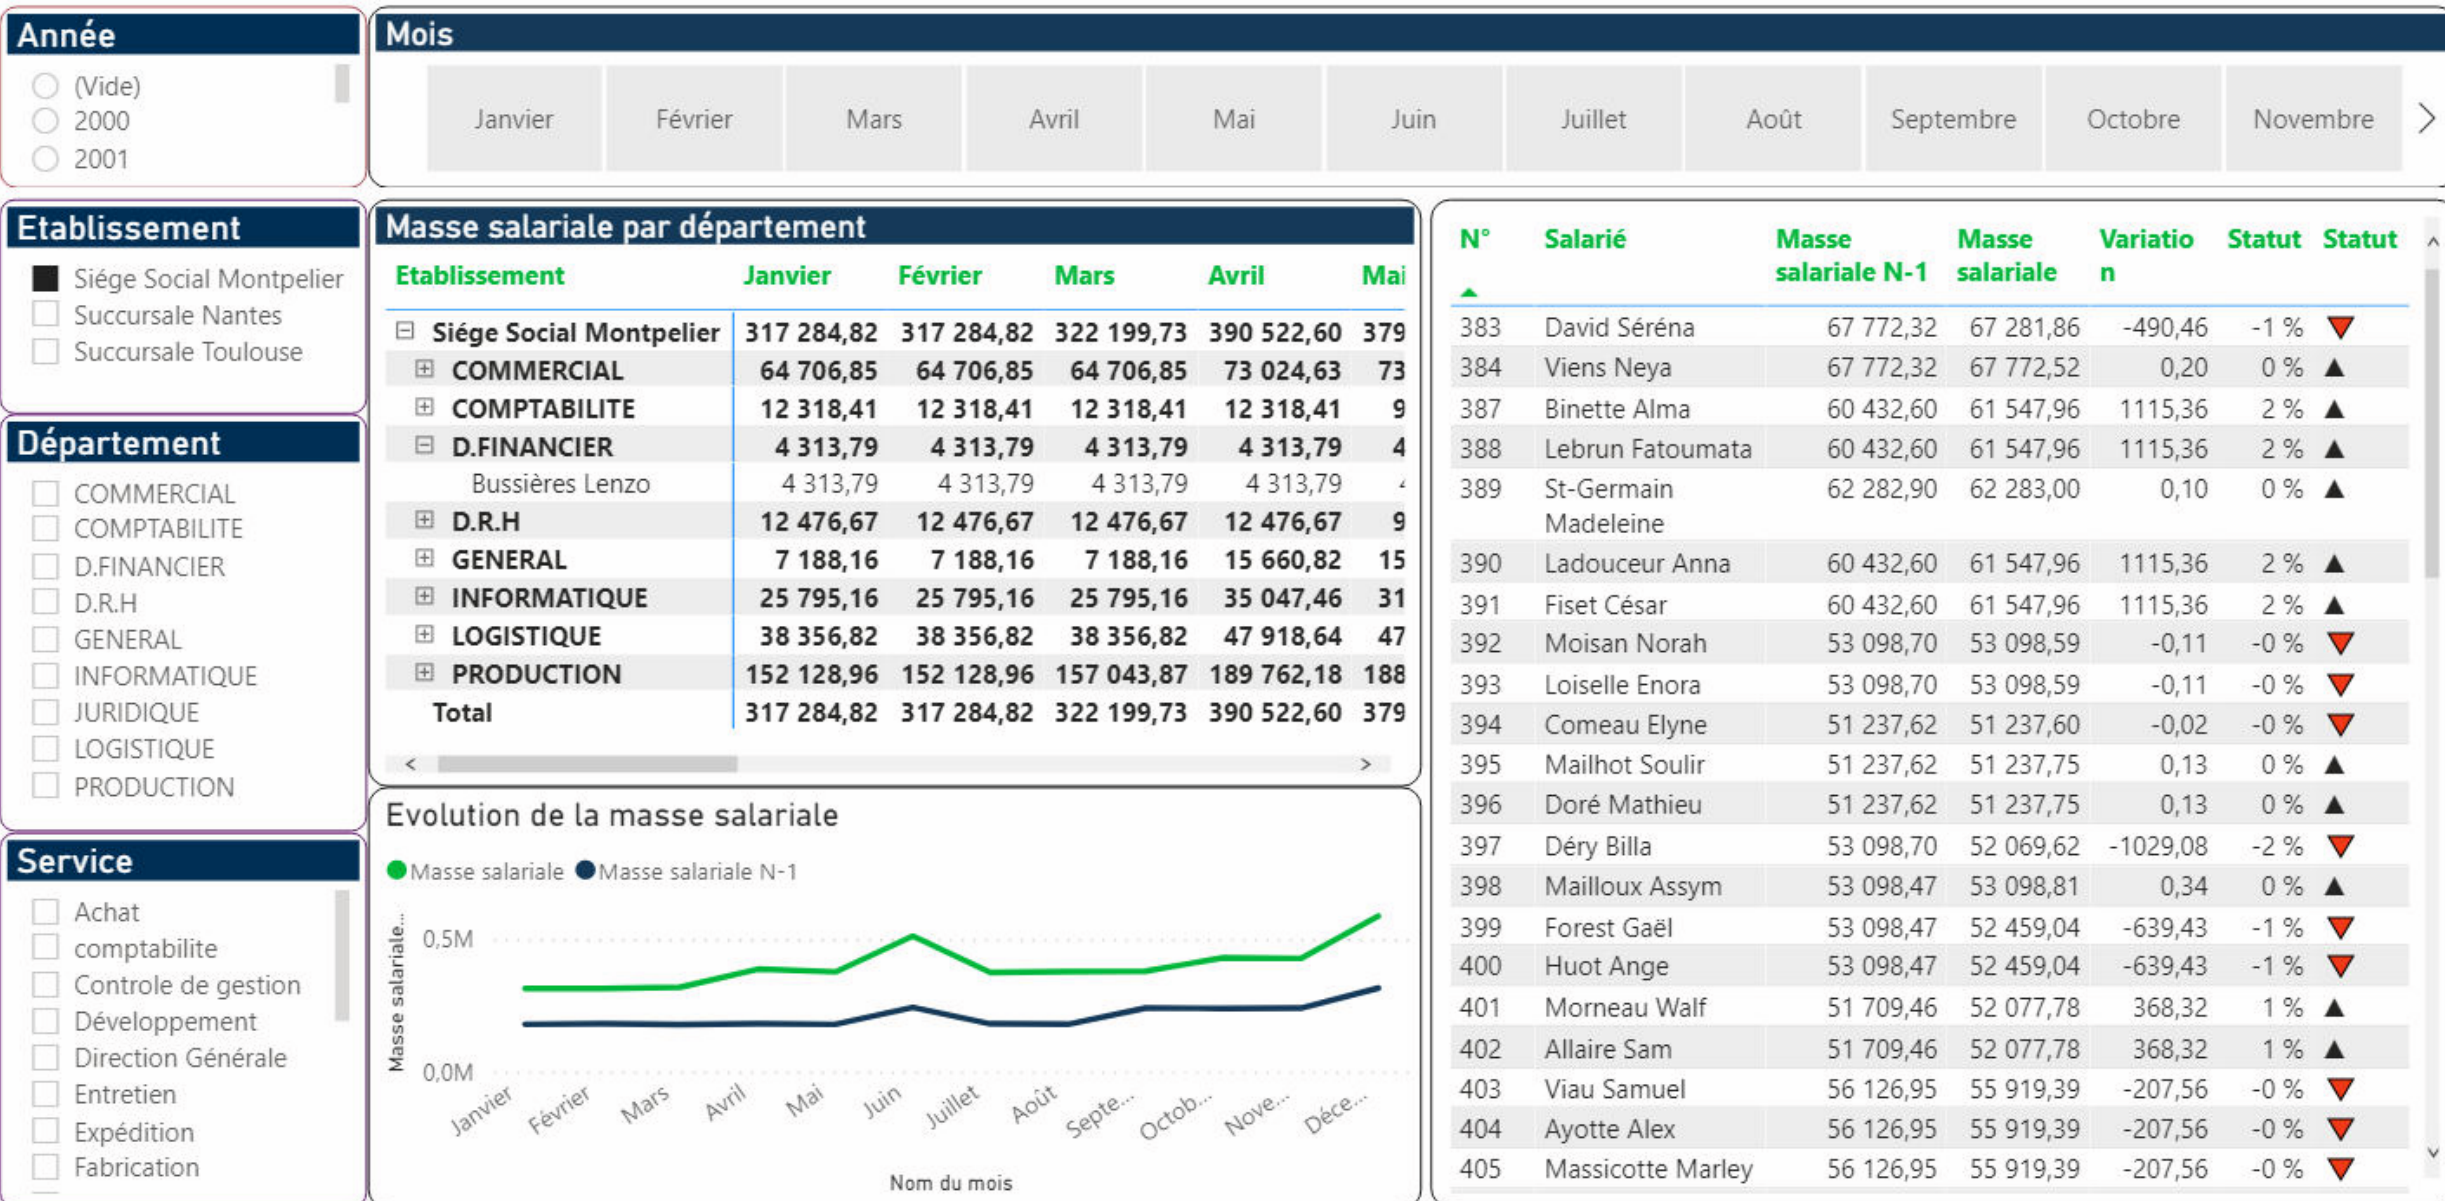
Année

(Vide)
2000
2001

Mois

Janvier | Février | Mars | Avril | Mai | Juin | Juillet | Août | Septembre | Octobre | Novembre

Etablissement

Siége Social Montpelier
Succursale Nantes
Succursale Toulouse

Département

COMMERCIAL
COMPTABILITE
D.FINANCIER
D.R.H
GENERAL
INFORMATIQUE
JURIDIQUE
LOGISTIQUE
PRODUCTION

Service

Achat
comptabilite
Controle de gestion
Développement
Direction Générale
Entretien
Expédition
Fabrication

Masse salariale par département

| Etablissement | Janvier | Février | Mars | Avril | Mai |
|---|---|---|---|---|---|
| Siége Social Montpelier | 317 284,82 | 317 284,82 | 322 199,73 | 390 522,60 | 379 |
| COMMERCIAL | 64 706,85 | 64 706,85 | 64 706,85 | 73 024,63 | 73 |
| COMPTABILITE | 12 318,41 | 12 318,41 | 12 318,41 | 12 318,41 | 9 |
| D.FINANCIER | 4 313,79 | 4 313,79 | 4 313,79 | 4 313,79 | 4 |
| Bussières Lenzo | 4 313,79 | 4 313,79 | 4 313,79 | 4 313,79 | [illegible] |
| D.R.H | 12 476,67 | 12 476,67 | 12 476,67 | 12 476,67 | 9 |
| GENERAL | 7 188,16 | 7 188,16 | 7 188,16 | 15 660,82 | 15 |
| INFORMATIQUE | 25 795,16 | 25 795,16 | 25 795,16 | 35 047,46 | 31 |
| LOGISTIQUE | 38 356,82 | 38 356,82 | 38 356,82 | 47 918,64 | 47 |
| PRODUCTION | 152 128,96 | 152 128,96 | 157 043,87 | 189 762,18 | 188 |
| Total | 317 284,82 | 317 284,82 | 322 199,73 | 390 522,60 | 379 |

Evolution de la masse salariale

Masse salariale   Masse salariale N-1

Masse salariale...
0,5M
0,0M
Janvier Février Mars Avril Mai Juin Juillet Août Septe... Octob... Nove... Déce...
Nom du mois

| N° | Salarié | Masse salariale N-1 | Masse salariale | Variation | Statut | Statut |
|---|---|---|---|---|---|---|
| 383 | David Séréna | 67 772,32 | 67 281,86 | -490,46 | -1 % | |
| 384 | Viens Neya | 67 772,32 | 67 772,52 | 0,20 | 0 % | |
| 387 | Binette Alma | 60 432,60 | 61 547,96 | 1115,36 | 2 % | |
| 388 | Lebrun Fatoumata | 60 432,60 | 61 547,96 | 1115,36 | 2 % | |
| 389 | St-Germain Madeleine | 62 282,90 | 62 283,00 | 0,10 | 0 % | |
| 390 | Ladouceur Anna | 60 432,60 | 61 547,96 | 1115,36 | 2 % | |
| 391 | Fiset César | 60 432,60 | 61 547,96 | 1115,36 | 2 % | |
| 392 | Moisan Norah | 53 098,70 | 53 098,59 | -0,11 | -0 % | |
| 393 | Loiselle Enora | 53 098,70 | 53 098,59 | -0,11 | -0 % | |
| 394 | Comeau Elyne | 51 237,62 | 51 237,60 | -0,02 | -0 % | |
| 395 | Mailhot Soulir | 51 237,62 | 51 237,75 | 0,13 | 0 % | |
| 396 | Doré Mathieu | 51 237,62 | 51 237,75 | 0,13 | 0 % | |
| 397 | Déry Billa | 53 098,70 | 52 069,62 | -1029,08 | -2 % | |
| 398 | Mailloux Assym | 53 098,47 | 53 098,81 | 0,34 | 0 % | |
| 399 | Forest Gaël | 53 098,47 | 52 459,04 | -639,43 | -1 % | |
| 400 | Huot Ange | 53 098,47 | 52 459,04 | -639,43 | -1 % | |
| 401 | Morneau Walf | 51 709,46 | 52 077,78 | 368,32 | 1 % | |
| 402 | Allaire Sam | 51 709,46 | 52 077,78 | 368,32 | 1 % | |
| 403 | Viau Samuel | 56 126,95 | 55 919,39 | -207,56 | -0 % | |
| 404 | Ayotte Alex | 56 126,95 | 55 919,39 | -207,56 | -0 % | |
| 405 | Massicotte Marley | 56 126,95 | 55 919,39 | -207,56 | -0 % | |